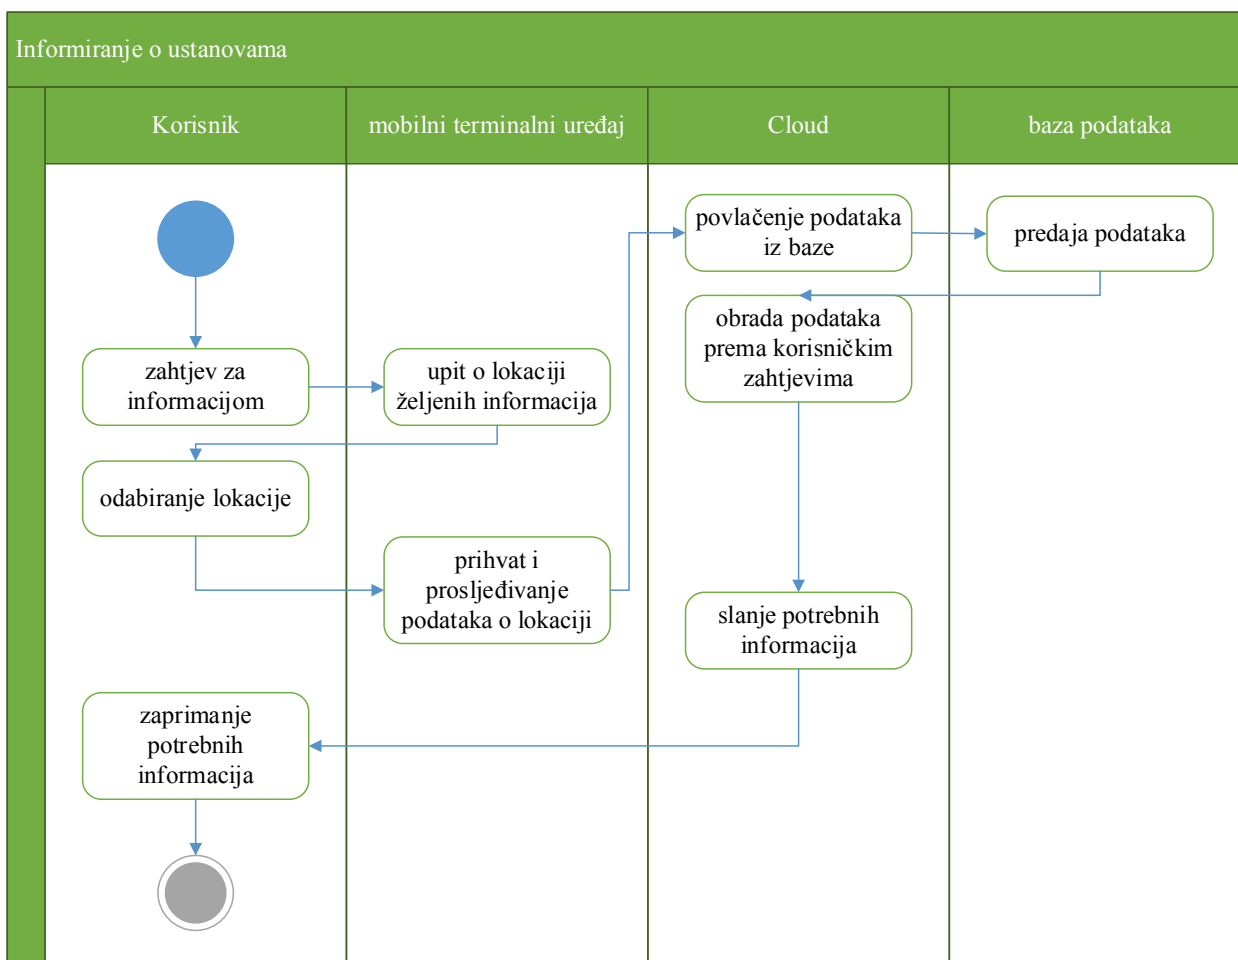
Informiranje o ustanovama

| Korisnik | mobilni terminalni uređaj | Cloud | baza podataka |
|---|---|---|---|

povlačenje podataka iz baze

predaja podataka

obrada podataka prema korisničkim zahtjevima

zahtjev za informacijom

upit o lokaciji željenih informacija

odabiranje lokacije

prihvat i prosljeđivanje podataka o lokaciji

slanje potrebnih informacija

zaprimanje potrebnih informacija